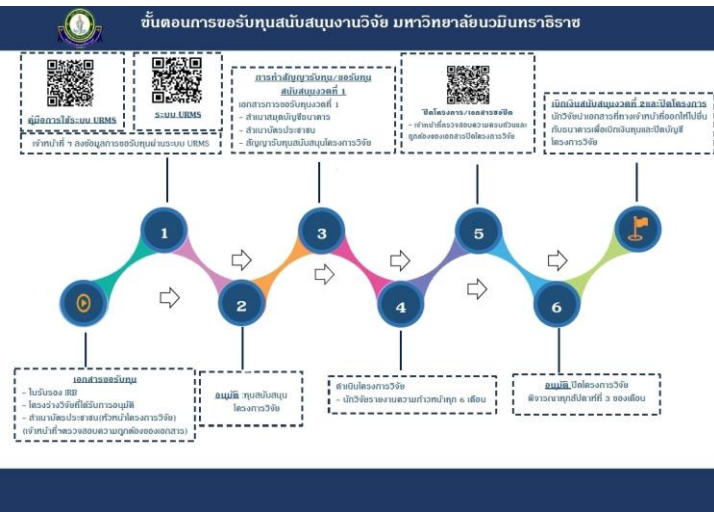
ขั้นตอนการขอรับทุนสนับสนุนงานวิจัย มหาวิทยาลัยนวมินทราธิราช

คู่มือการใช้ระบบ URMS

ระบบ URMS

เจ้าหน้าที่ ฯ ลงข้อมูลการขอรับทุนผ่านระบบ URMS

การทำสัญญารับทุน/ขอรับทุนสนับสนุนงวดที่ 1
เอกสารการขอรับทุนงวดที่ 1
- สำเนาสมุดบัญชีธนาคาร
- สำเนาบัตรประชาชน
- สัญญารับทุนสนับสนุนโครงการวิจัย

ปิดโครงการ/เอกสารขอปิด
- เจ้าหน้าที่ตรวจสอบความครบถ้วนและถูกต้องของเอกสารปิดโครงการวิจัย

เบิกเงินสนับสนุนงวดที่ 2และปิดโครงการ
นักวิจัยนำเอกสารที่ทางเจ้าหน้าที่ออกให้ไปยื่นกับธนาคารเพื่อเบิกเงินทุนและปิดบัญชีโครงการวิจัย

1

2

3

4

5

6

เอกสารขอรับทุน
- ใบรับรอง IRB
- โครงร่างวิจัยที่ได้รับการอนุมัติ
- สำเนาบัตรประชาชน(หัวหน้าโครงการวิจัย)
(เจ้าหน้าที่ตรวจสอบความถูกต้องของเอกสาร)

อนุมัติ ทุนสนับสนุนโครงการวิจัย

ดำเนินโครงการวิจัย
- นักวิจัยรายงานความก้าวหน้าทุก 6 เดือน

อนุมัติ ปิดโครงการวิจัย
พิจารณาทุกสัปดาห์ที่ 3 ของเดือน